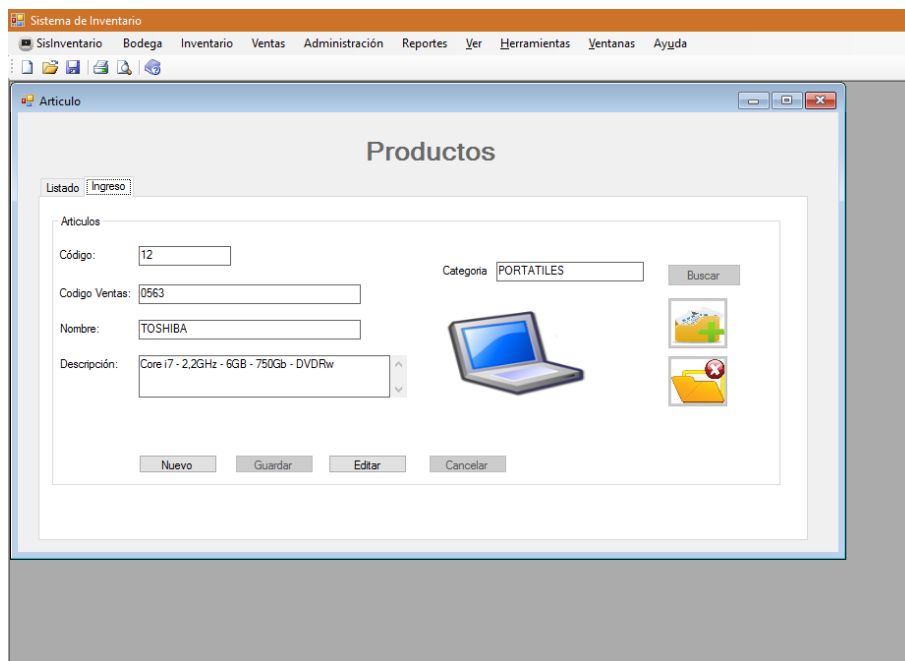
Sistema de Inventario

SisInventario Bodega Inventario Ventas Administración Reportes Ver Herramientas Ventanas Ayuda

Articulo

Productos

Listado Ingreso

Articulos

Código: 12

Codigo Ventas: 0563

Nombre: TOSHIBA

Descripción: Core i7 - 2,2GHz - 6GB - 750Gb - DVDRw

Categoria PORTATILES

Buscar

Nuevo Guardar Editar Cancelar